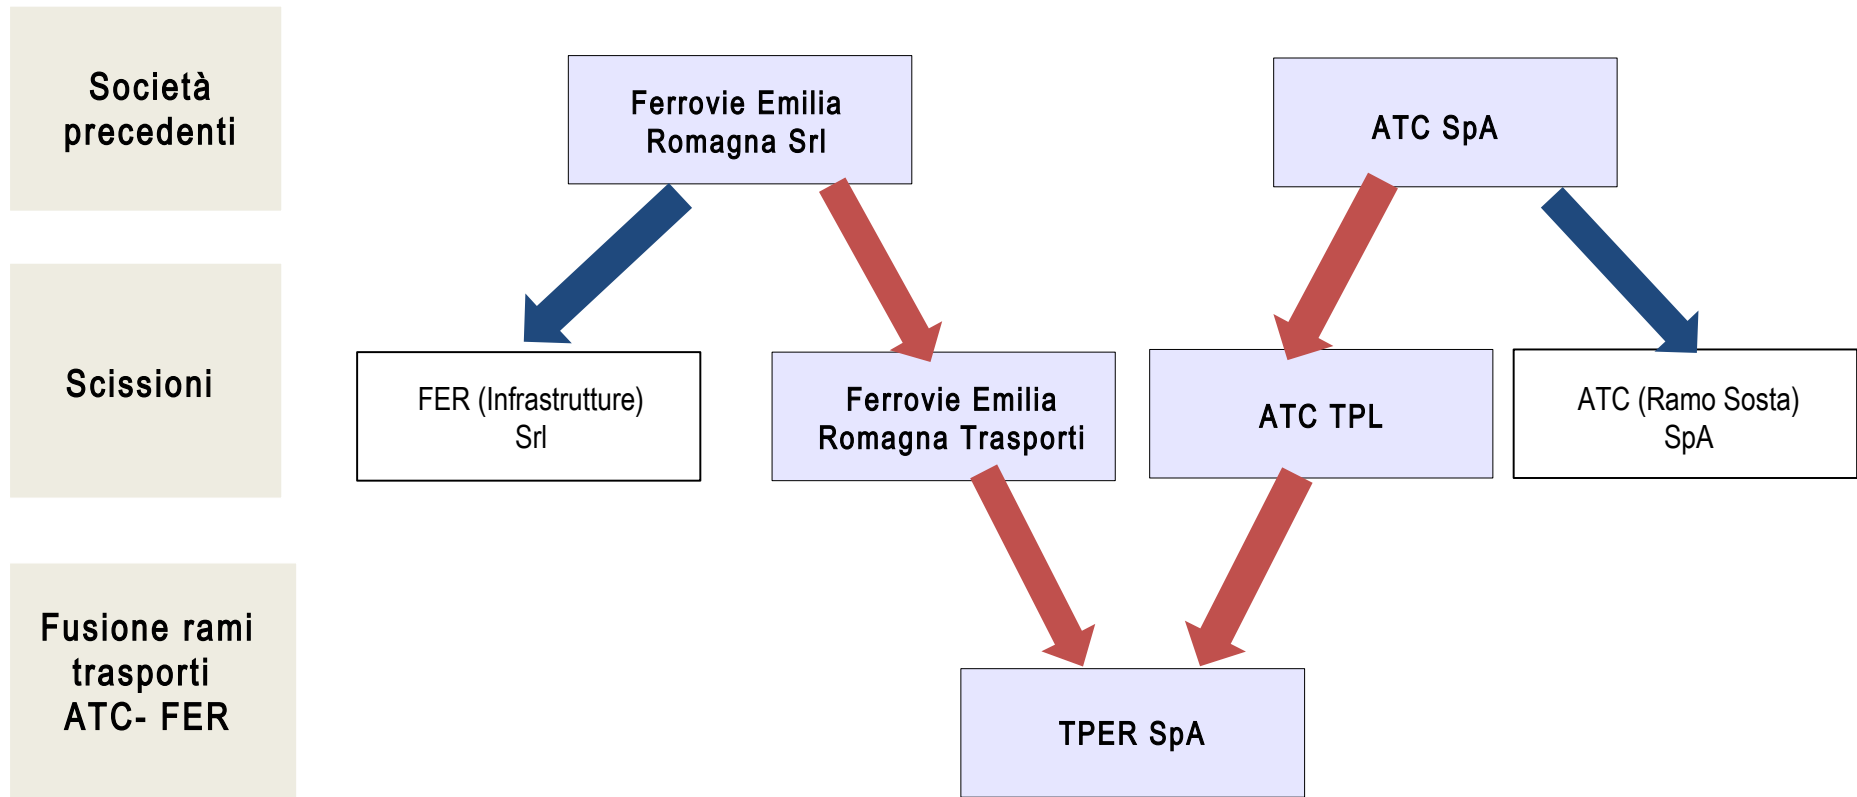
Società precedenti

Ferrovie Emilia Romagna Srl

ATC SpA

Scissioni

FER (Infrastrutture) Srl

Ferrovie Emilia Romagna Trasporti

ATC TPL

ATC (Ramo Sosta) SpA

Fusione rami trasporti ATC- FER

TPER SpA